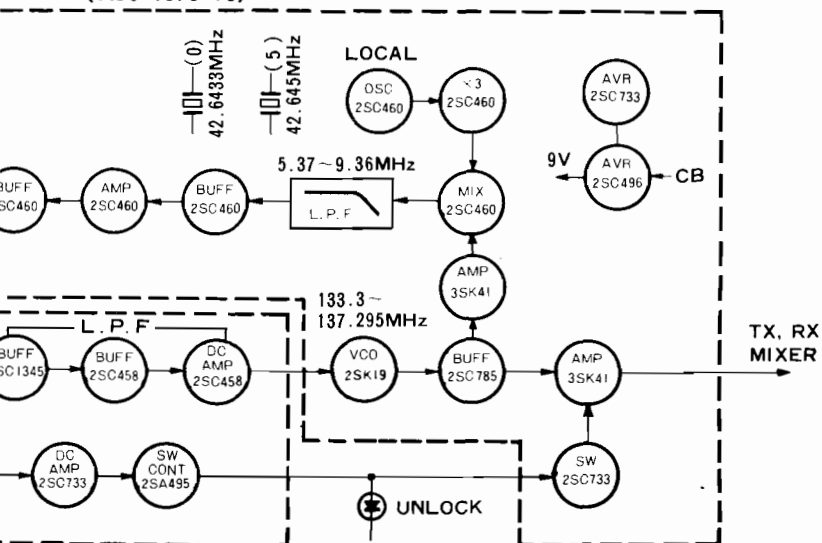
(0)
42.6433MHz
(5)
42.645MHz

LOCAL

OSC
2SC460

×3
2SC460

AVR
2SC733

9V

AVR
2SC496

CB

5.37 ~ 9.36MHz

BUFF
2SC460

AMP
2SC460

BUFF
2SC460

L.P.F

MIX
2SC460

AMP
3SK41

133.3 ~
137.295MHz

L.P.F

BUFF
2SC1345

BUFF
2SC458

DC
AMP
2SC458

VCO
2SK19

BUFF
2SC785

AMP
3SK41

TX, RX
MIXER

DC
AMP
2SC733

SW
CONT
2SA495

SW
2SC733

UNLOCK